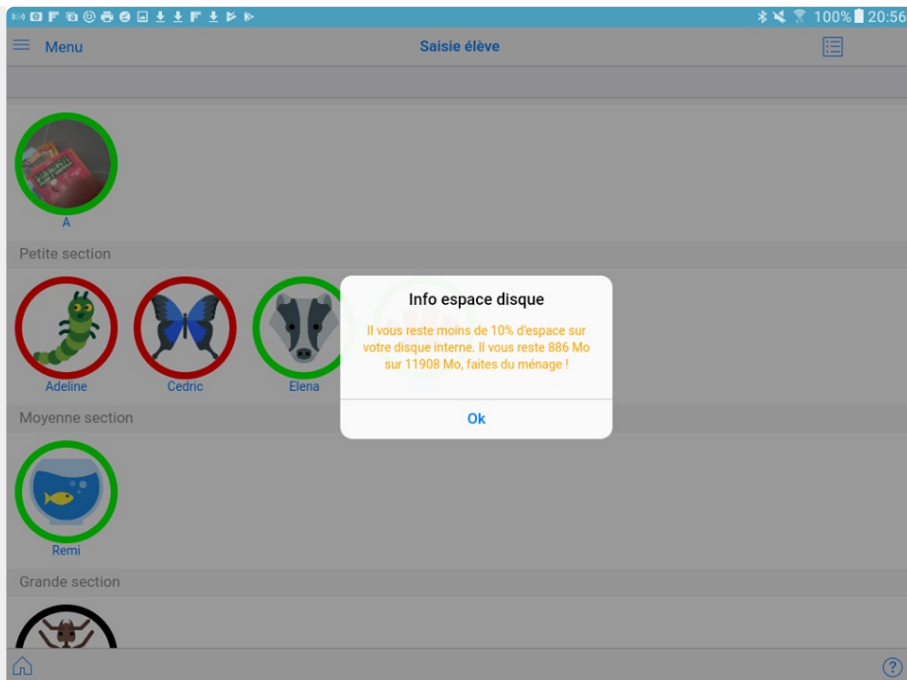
100% 20:56

Menu

Saisie élève

A

Petite section

Adeline

Cedric

Elena

Info espace disque

Il vous reste moins de 10% d'espace sur votre disque interne. Il vous reste 886 Mo sur 11908 Mo, faites du ménage !

Ok

Moyenne section

Remi

Grande section